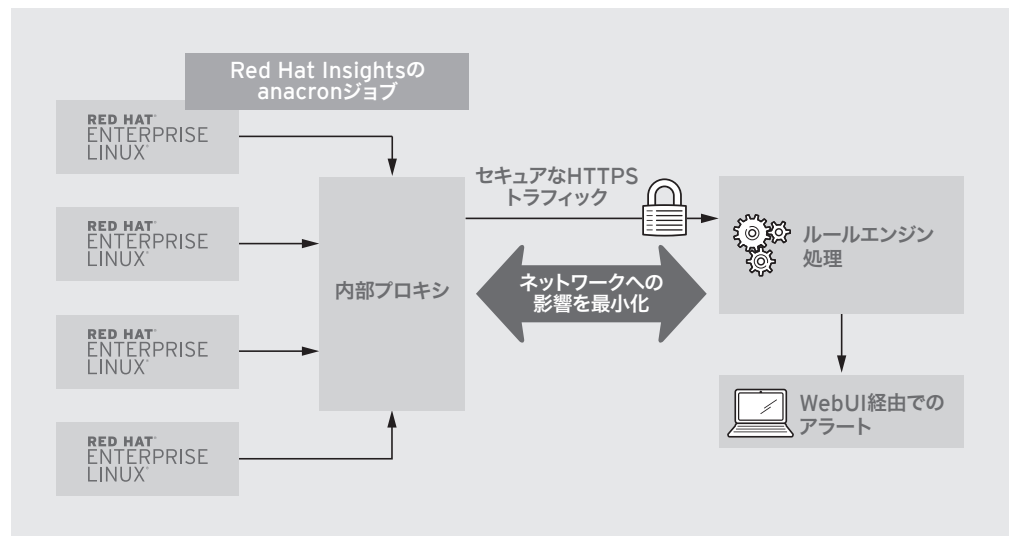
Red Hat Insightsの anacronジョブ

RED HAT ENTERPRISE LINUX

RED HAT ENTERPRISE LINUX

RED HAT ENTERPRISE LINUX

RED HAT ENTERPRISE LINUX

内部プロキシ

セキュアなHTTPS トラフィック

ネットワークへの 影響を最小化

ルールエンジン 処理

WebUI経由での アラート